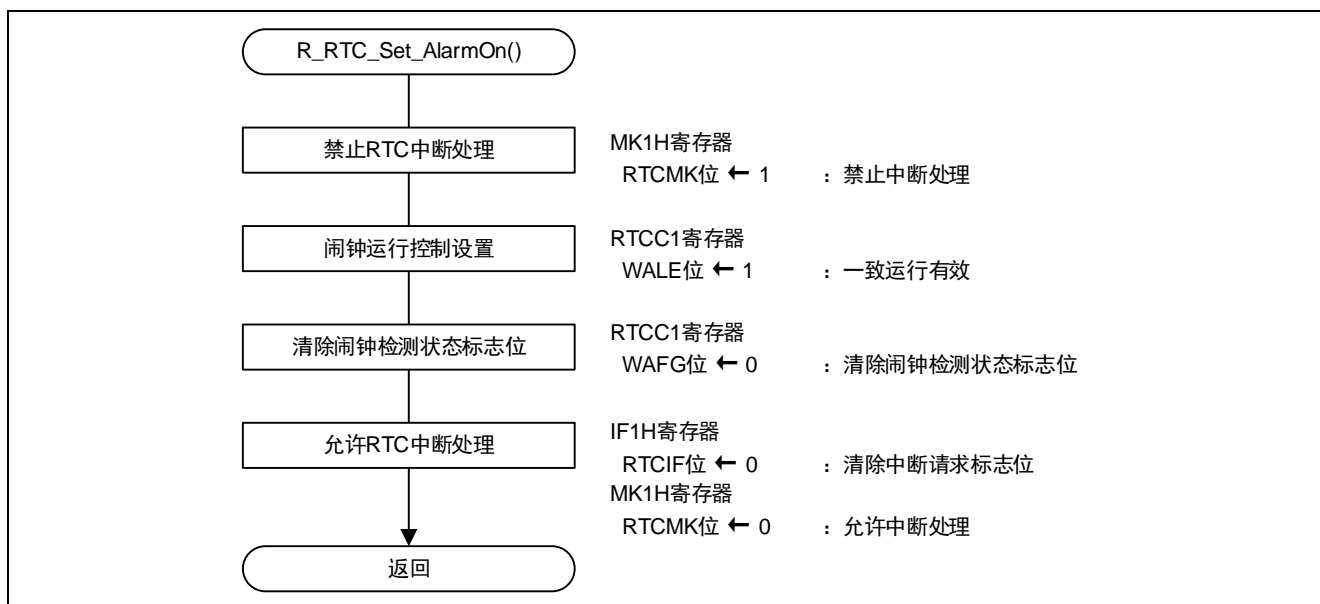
R_RTC_Set_AlarmOn()

禁止RTC中断处理

MK1H寄存器
RTCMK位 ← 1 ：禁止中断处理

闹钟运行控制设置

RTCC1寄存器
WALE位 ← 1 ：一致运行有效

清除闹钟检测状态标志位

RTCC1寄存器
WAFG位 ← 0 ：清除闹钟检测状态标志位

允许RTC中断处理

IF1H寄存器
RTCIF位 ← 0 ：清除中断请求标志位
MK1H寄存器
RTCMK位 ← 0 ：允许中断处理

返回